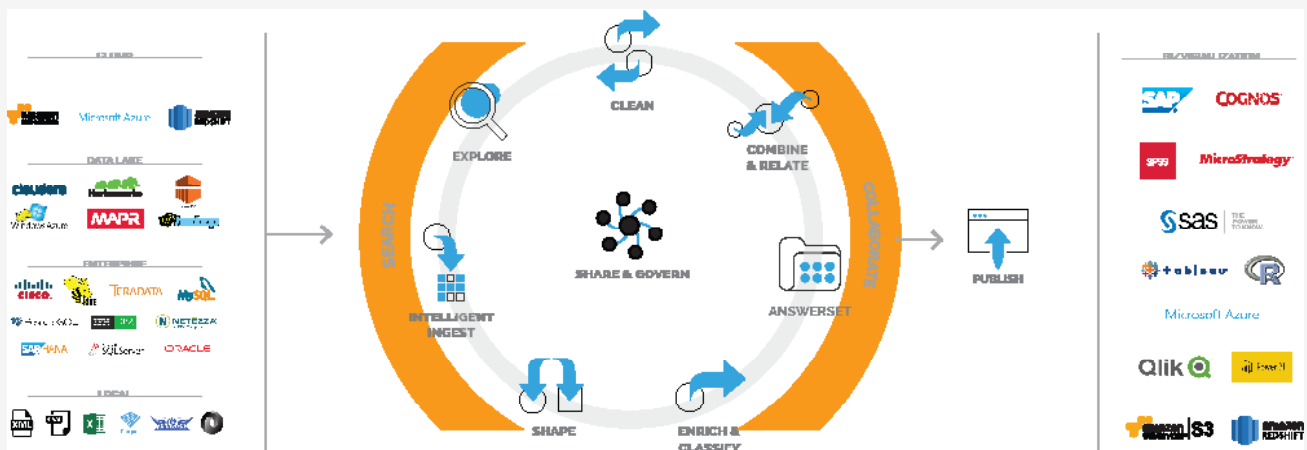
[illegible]

Microsoft Azure

DATA LAKE

cloudera

MAPR

Windows Azure

ENTERPRISE

cisco

TERADATA

MySQL

NETEZZA

SAP HANA

SQL Server

ORACLE

LOCAL

XML

SEARCH

CLEAN

EXPLORE

COMBINE & RELATE

COLLABORATE

INTELLIGENT INGEST

SHARE & GOVERN

ANSWERSET

SHAPE

ENRICH & CLASSIFY

PUBLISH

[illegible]

SAP

COGNOS

SPSS

MicroStrategy

sas

tableau

R

Microsoft Azure

Qlik

Power BI

S3

amazon REDSHIFT